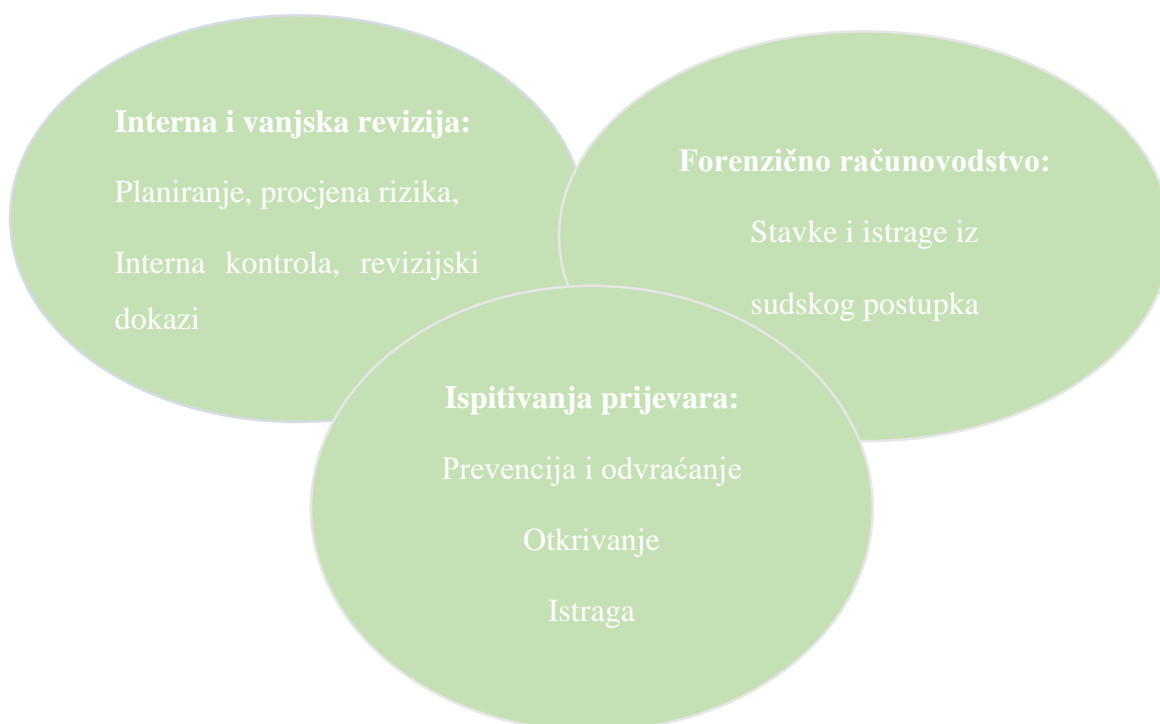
**Interna i vanjska revizija:**

Planiranje, procjena rizika,

Interna kontrola, revizijski dokazi

**Forenzično računovodstvo:**

Stavke i istrage iz sudskog postupka

**Ispitivanja prijevara:**

Prevencija i odvraćanje

Otkrivanje

Istraga